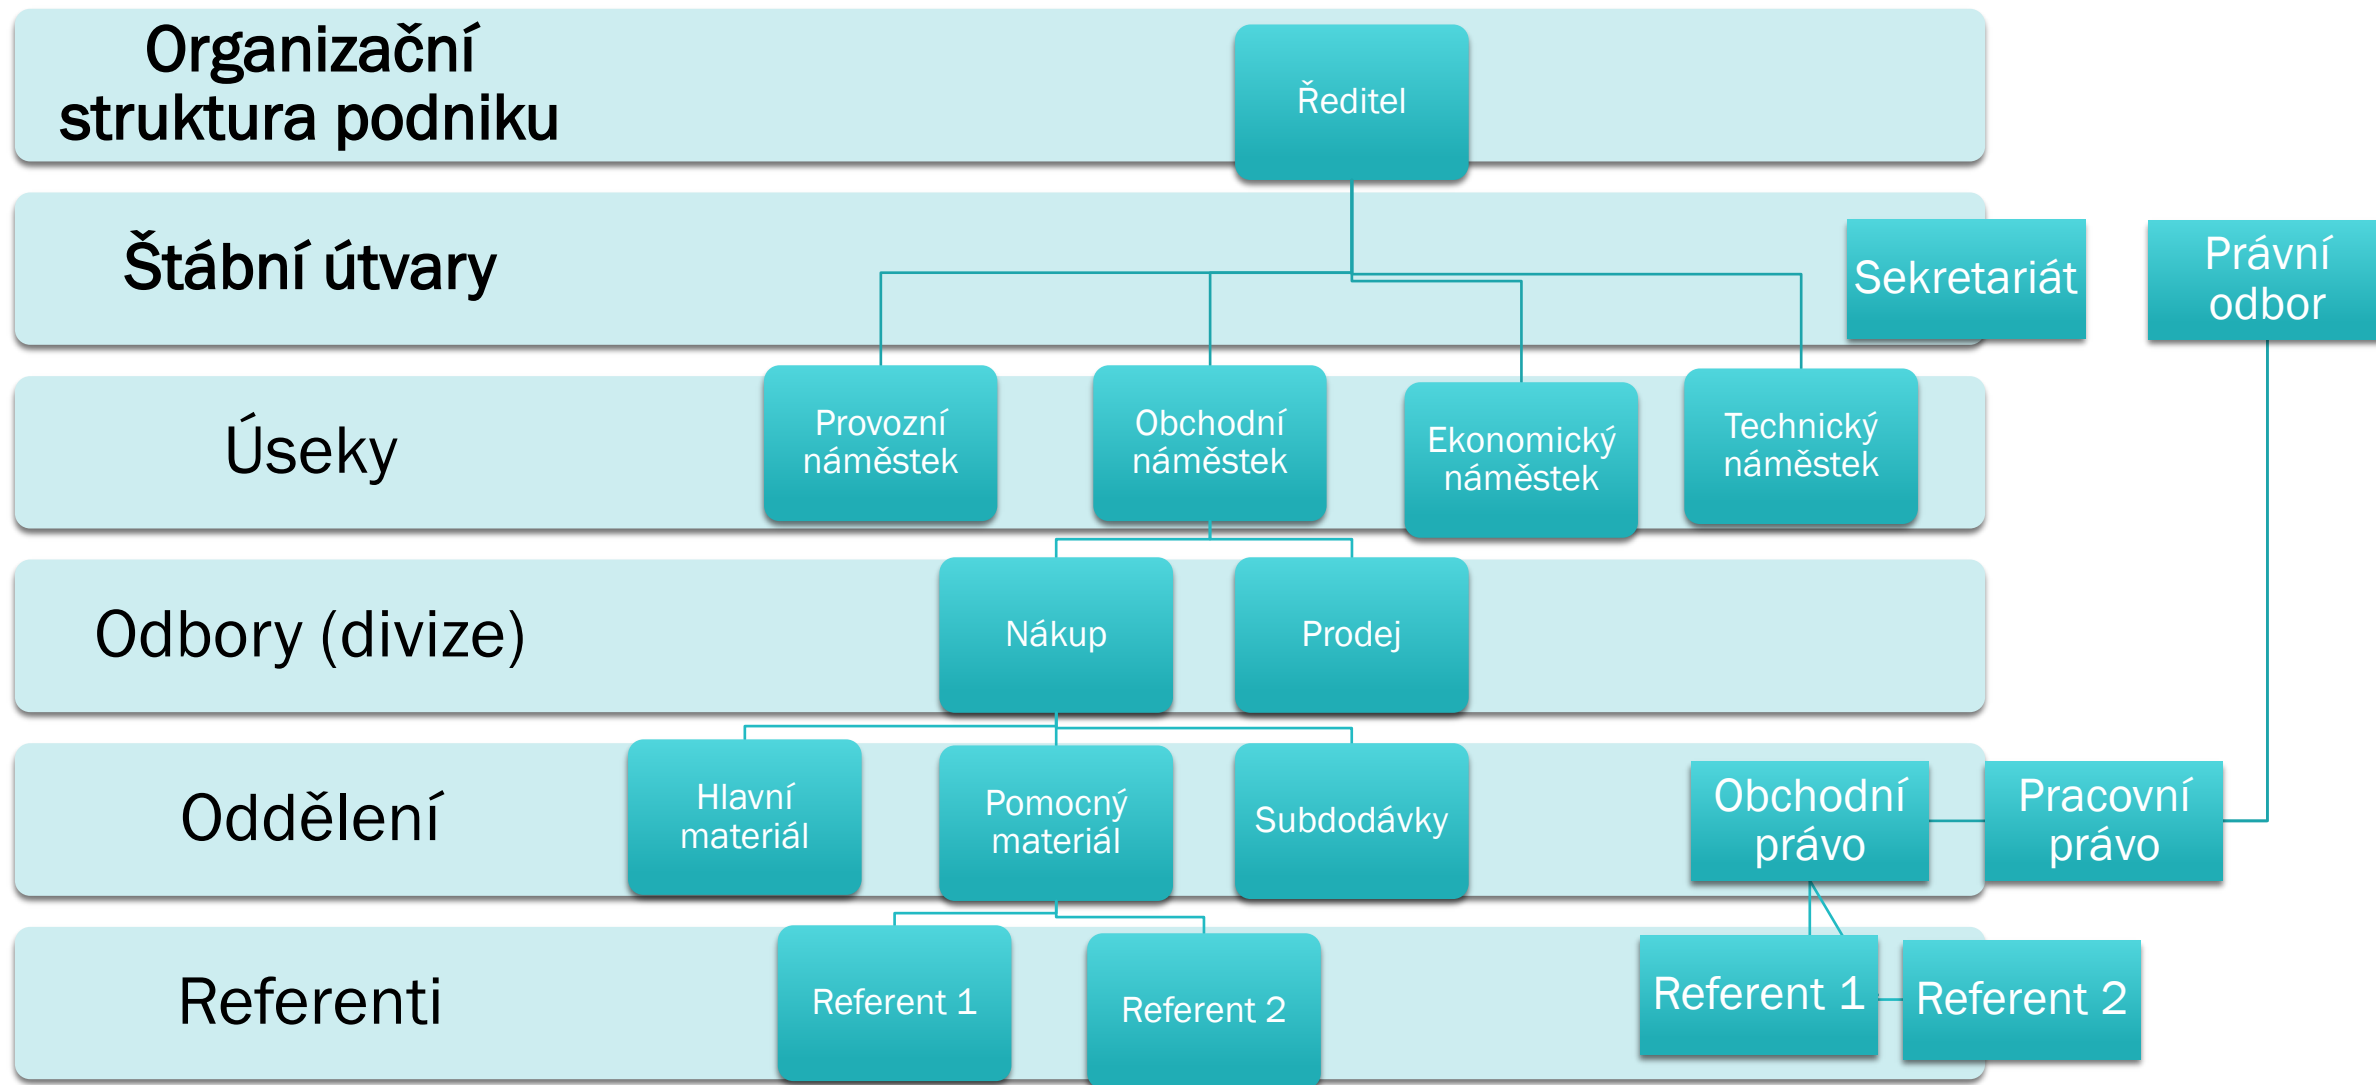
Organizační struktura podniku

Ředitel

Štábní útvary

Sekretariát

Právní odbor

Úseky

Provozní náměstek

Obchodní náměstek

Ekonomický náměstek

Technický náměstek

Odbory (divize)

Nákup

Prodej

Oddělení

Hlavní materiál

Pomocný materiál

Subdodávky

Obchodní právo

Pracovní právo

Referenti

Referent 1

Referent 2

Referent 1

Referent 2